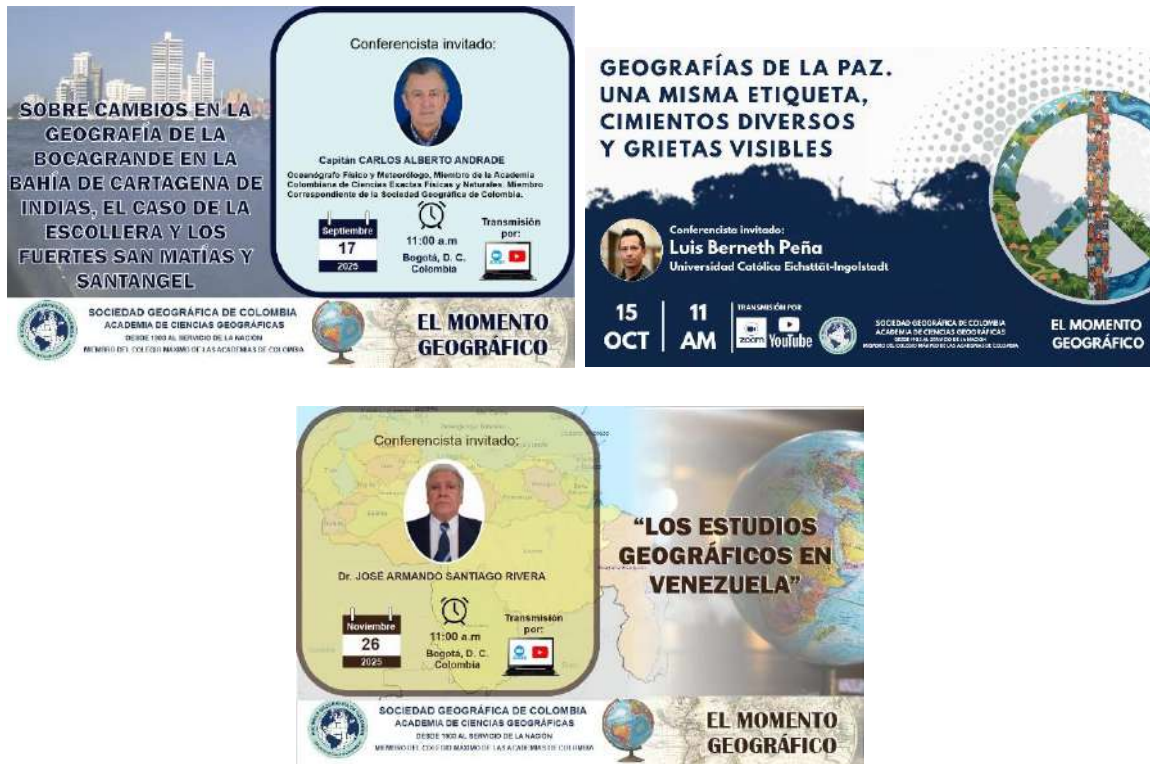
SOBRE CAMBIOS EN LA GEOGRAFIA DE LA BOCAGRANDE EN LA BAHÍA DE CARTAGENA DE INDIAS, EL CASO DE LA ESCOLLERA Y LOS FUERTES SAN MATÍAS Y SANTANGEL

Conferencista invitado:

Capitán CARLOS ALBERTO ANDRADE

Oceanógrafo Físico y Meteorólogo, Miembro de la Academia Colombiana de Ciencias Exactas Físicas y Naturales. Miembro Correspondiente de la Sociedad Geográfica de Colombia.

Septiembre
17
2025

11:00 a.m
Bogotá, D. C. Colombia

Transmisión por:

SOCIEDAD GEOGRÁFICA DE COLOMBIA
ACADEMIA DE CIENCIAS GEOGRÁFICAS
DESDE 1903 AL SERVICIO DE LA NACIÓN
MIEMBRO DEL COLEGIO MÁXIMO DE LAS ACADEMIAS DE COLOMBIA

EL MOMENTO GEOGRÁFICO

GEOGRAFÍAS DE LA PAZ. UNA MISMA ETIQUETA, CIMIENTOS DIVERSOS Y GRIETAS VISIBLES

Conferencista invitado:
Luis Berneth Peña
Universidad Católica Eichstätt-Ingolstadt

15 OCT
11 AM

TRANSMISIÓN POR
zoom YouTube

SOCIEDAD GEOGRÁFICA DE COLOMBIA
ACADEMIA DE CIENCIAS GEOGRÁFICAS
DESDE 1903 AL SERVICIO DE LA NACIÓN
MIEMBRO DEL COLEGIO MÁXIMO DE LAS ACADEMIAS DE COLOMBIA

EL MOMENTO GEOGRÁFICO

Conferencista invitado:

Dr. JOSÉ ARMANDO SANTIAGO RIVERA

Noviembre
26
2025

11:00 a.m
Bogotá, D. C. Colombia

Transmisión por:

"LOS ESTUDIOS GEOGRÁFICOS EN VENEZUELA"

SOCIEDAD GEOGRÁFICA DE COLOMBIA
ACADEMIA DE CIENCIAS GEOGRÁFICAS
DESDE 1903 AL SERVICIO DE LA NACIÓN
MIEMBRO DEL COLEGIO MÁXIMO DE LAS ACADEMIAS DE COLOMBIA

EL MOMENTO GEOGRÁFICO